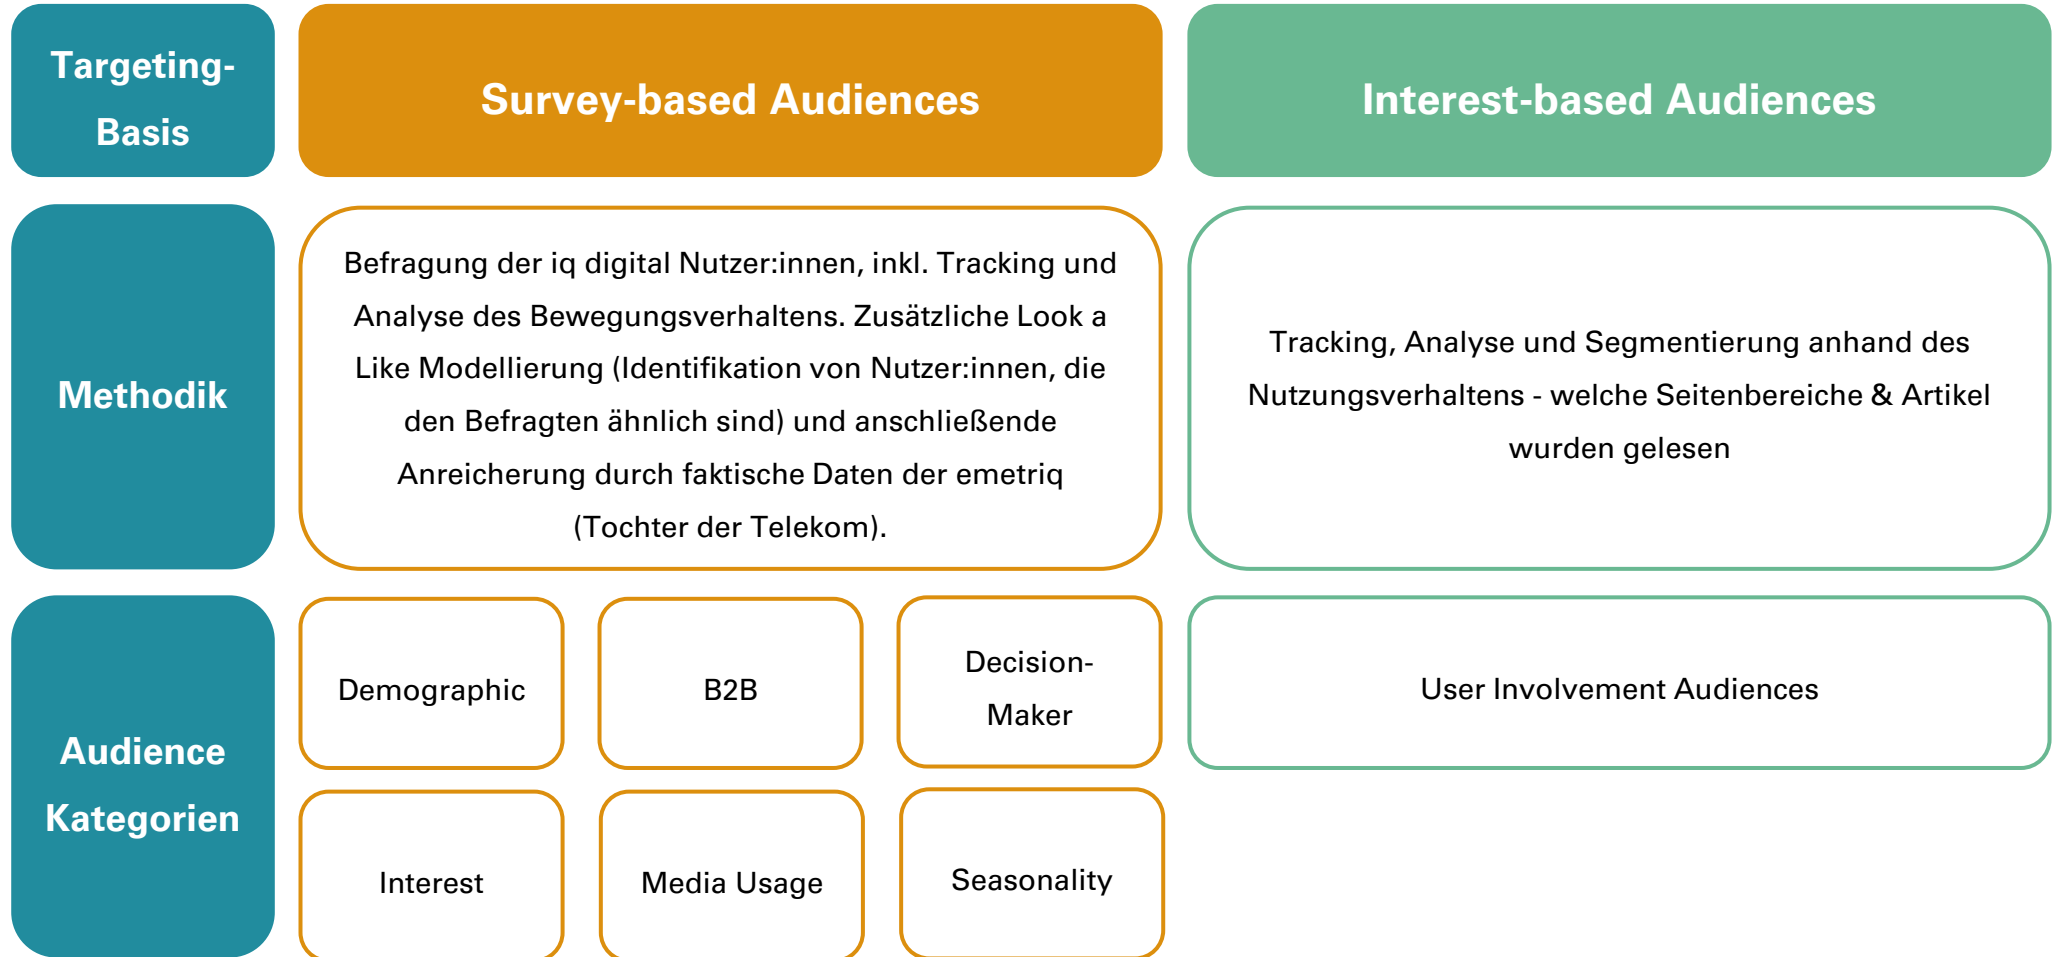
Targeting-Basis

Survey-based Audiences

Interest-based Audiences

Methodik

Befragung der iq digital Nutzer:innen, inkl. Tracking und Analyse des Bewegungsverhaltens. Zusätzliche Look a Like Modellierung (Identifikation von Nutzer:innen, die den Befragten ähnlich sind) und anschließende Anreicherung durch faktische Daten der emetriq (Tochter der Telekom).

Tracking, Analyse und Segmentierung anhand des Nutzungsverhaltens - welche Seitenbereiche & Artikel wurden gelesen

Audience Kategorien

Demographic

B2B

Decision-Maker

User Involvement Audiences

Interest

Media Usage

Seasonality